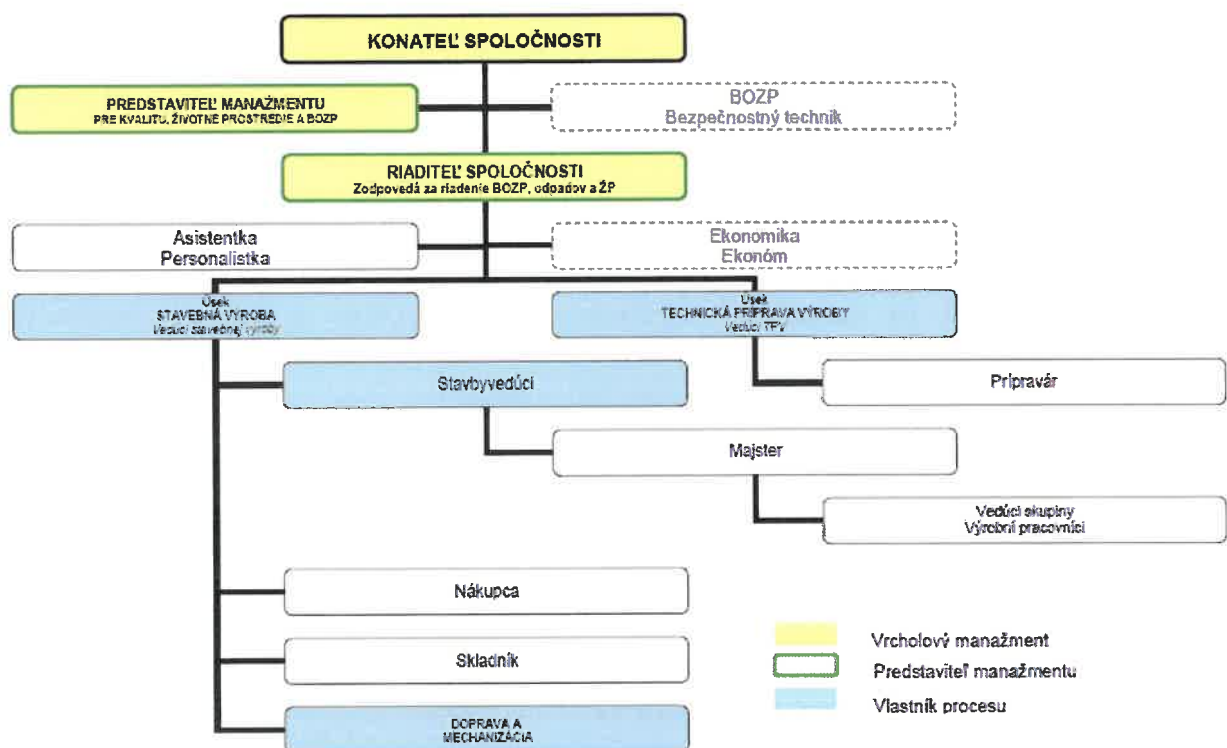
KONATEĽ SPOLOČNOSTI

PREDSTAVITEĽ MANAŽMENTU
PRE KVALITU, ŽIVOTNÉ PROSTREDIE A BOZP

BOZP
Bezpečnostný technik

RIADITEĽ SPOLOČNOSTI
Zodpovedá za riadenie BOZP, odpadov a ŽP

Asistentka
Personalistka

Ekonomika
Ekonóm

Úsek
STAVEBNÁ VÝROBA
Vedúci stavebnej výroby

Úsek
TECHNICKÁ PRÍPRAVA VÝROBY
Vedúci TPV

Stavbyvedúci

Prípravár

Majster

Vedúci skupiny
Výrobní pracovníci

Nákupca

Skladník

DOPRAVA A
MECHANIZÁCIA

Vrcholový manažment
Predstaviteľ manažmentu
Vlastník procesu